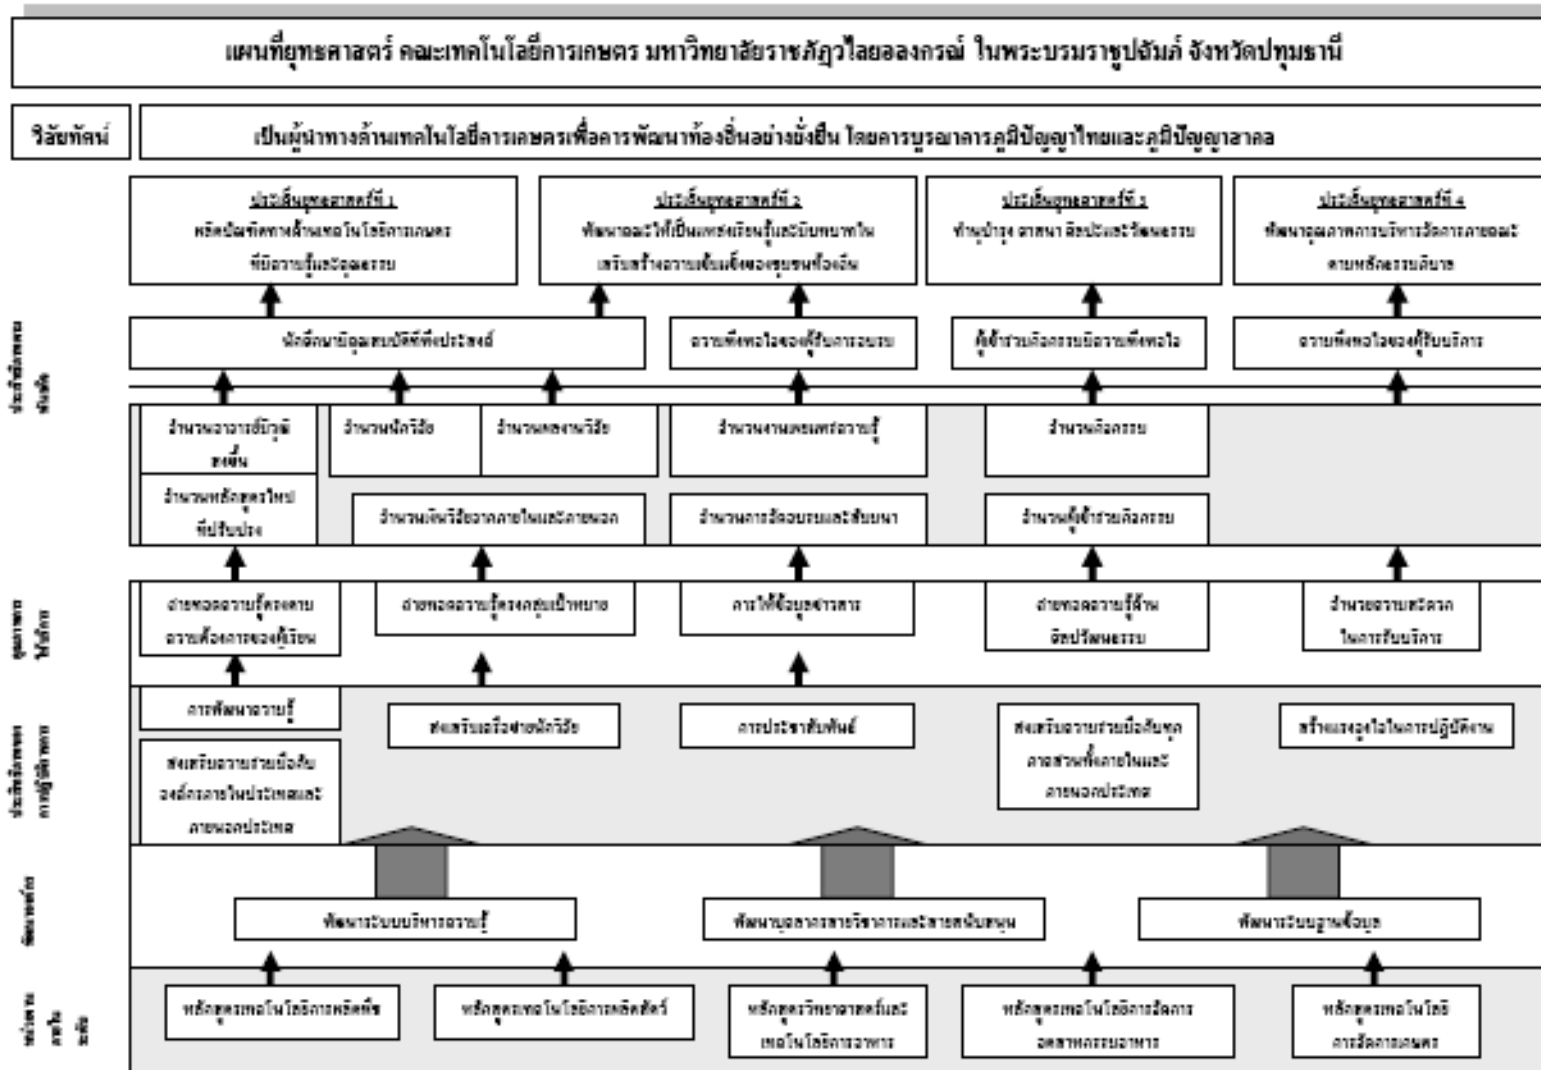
แผนที่ยุทธศาสตร์ คณะเทคโนโลยีการเกษตร มหาวิทยาลัยราชภัฏวไลยอลงกรณ์ ในพระบรมราชูปถัมภ์ จังหวัดปทุมธานี

วิสัยทัศน์

เป็นผู้นำทางด้านเทคโนโลยีการเกษตรเพื่อการพัฒนาท้องถิ่นอย่างยั่งยืน โดยการบูรณาการภูมิปัญญาไทยและภูมิปัญญาสากล

ประเด็นยุทธศาสตร์ที่ 1
ผลิตบัณฑิตทางด้านเทคโนโลยีการเกษตรที่มีความรู้และคุณธรรม

ประเด็นยุทธศาสตร์ที่ 2
พัฒนาคณะให้เป็นแหล่งเรียนรู้และมีบทบาทในเสริมสร้างความเข้มแข็งของชุมชนท้องถิ่น

ประเด็นยุทธศาสตร์ที่ 3
ทำนุบำรุง ศาสนา ศิลปะและวัฒนธรรม

ประเด็นยุทธศาสตร์ที่ 4
พัฒนาคุณภาพการบริหารจัดการภายในและภายใต้หลักธรรมาภิบาล

ประสิทธิผลตามพันธกิจ

บัณฑิตมีคุณลักษณะที่พึงประสงค์

ความพึงพอใจของผู้รับการอบรม

ผู้เข้าร่วมกิจกรรมมีความพึงพอใจ

ความพึงพอใจของผู้รับบริการ

จำนวนอาจารย์มีวุฒิสูงขึ้น

จำนวนนักวิจัย

จำนวนผลงานวิจัย

จำนวนงานบริการความรู้

จำนวนกิจกรรม

จำนวนหลักสูตรใหม่ที่ปรับปรุง

จำนวนทุนวิจัยจากภายในและภายนอก

จำนวนการจัดอบรมและสัมมนา

จำนวนผู้เข้าร่วมกิจกรรม

คุณภาพการให้บริการ

ถ่ายทอดความรู้ตรงตามความต้องการของผู้เรียน

ถ่ายทอดความรู้ตรงกลุ่มเป้าหมาย

การให้ข้อมูลข่าวสาร

ถ่ายทอดความรู้ด้านศิลปวัฒนธรรม

อำนวยความสะดวกในการรับบริการ

ประสิทธิภาพของการปฏิบัติงาน

การพัฒนาความรู้

ส่งเสริมเครือข่ายนักวิจัย

การประชาสัมพันธ์

ส่งเสริมความร่วมมือกับชุมชนภาคส่วนทั้งภายในและภายนอกประเทศ

สร้างแรงจูงใจในการปฏิบัติงาน

ส่งเสริมความร่วมมือกับองค์กรภายในประเทศและภายนอกประเทศ

พัฒนาองค์กร

พัฒนาระบบบริหารความรู้

พัฒนาบุคลากรสายวิชาการและสายสนับสนุน

พัฒนาระบบฐานข้อมูล

หน่วยงานภายในระดับ

หลักสูตรเทคโนโลยีการผลิตพืช

หลักสูตรเทคโนโลยีการผลิตสัตว์

หลักสูตรวิทยาศาสตร์และเทคโนโลยีการอาหาร

หลักสูตรเทคโนโลยีการจัดการอุตสาหกรรมอาหาร

หลักสูตรเทคโนโลยีการจัดการเกษตร